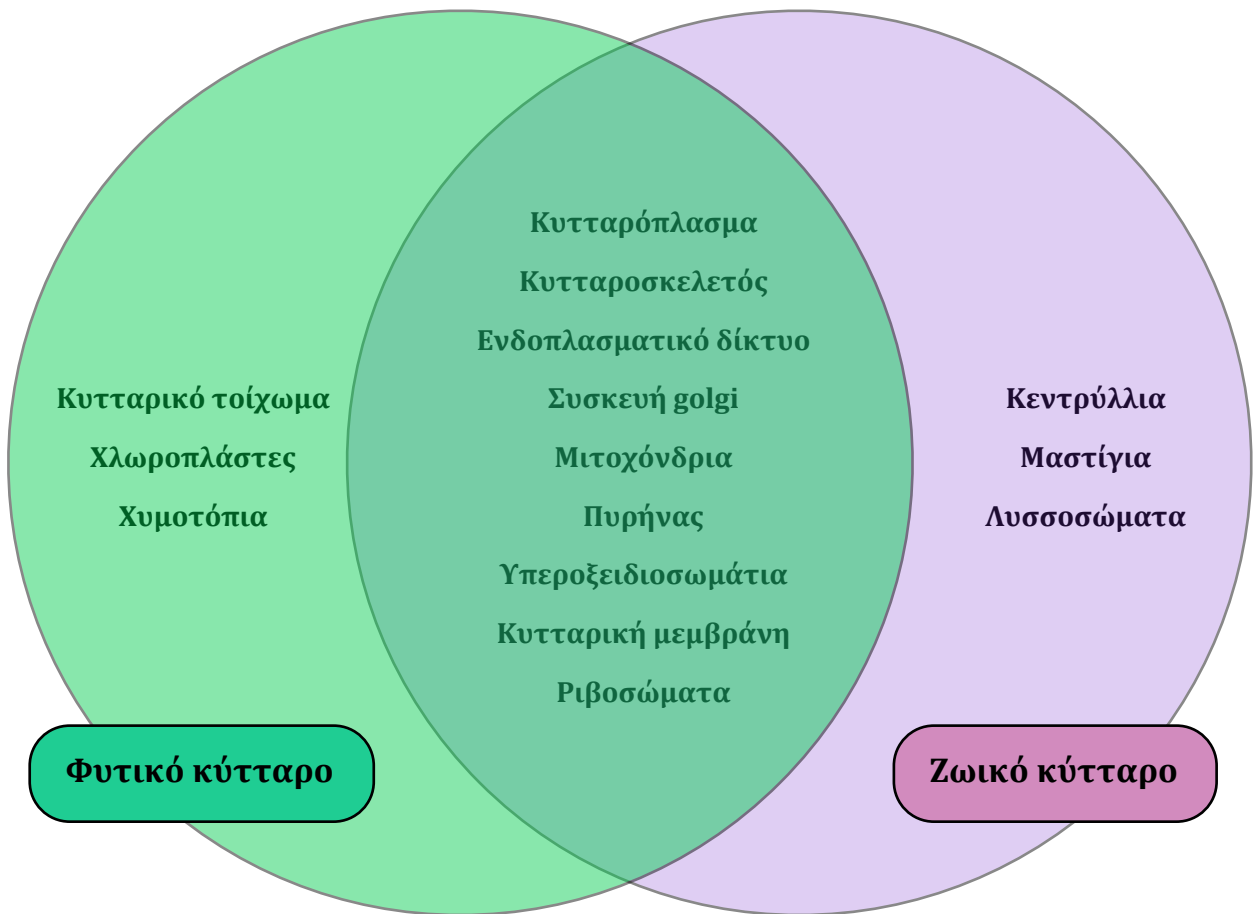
Κυτταρικό τοίχωμα
Χλωροπλάστες
Χυμοτόπια

Κυτταρόπλασμα
Κυτταροσκελετός
Ενδοπλασματικό δίκτυο
Συσκευή golgi
Μιτοχόνδρια
Πυρήνας
Υπεροξειδιοσωμάτια
Κυτταρική μεμβράνη
Ριβοσώματα

Κεντρύλλια
Μαστίγια
Λυσσοσώματα

Φυτικό κύτταρο

Ζωικό κύτταρο